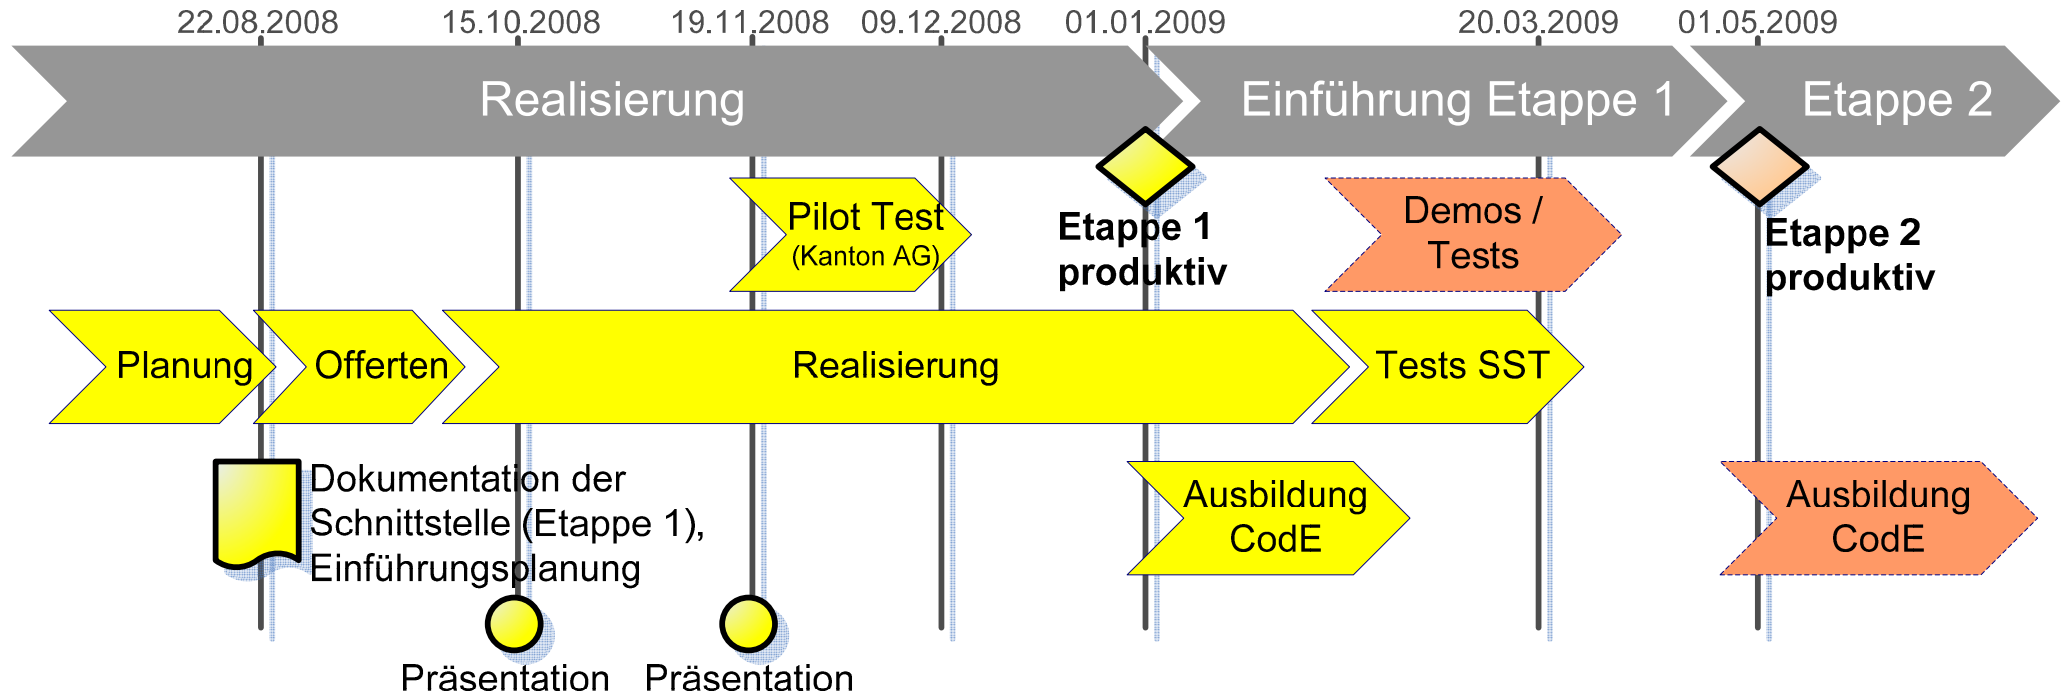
22.08.2008
15.10.2008
19.11.2008
09.12.2008
01.01.2009
20.03.2009
01.05.2009

Realisierung

Einführung Etappe 1

Etappe 2

Pilot Test
(Kanton AG)

Etappe 1 produktiv

Demos / Tests

Etappe 2 produktiv

Planung

Offerten

Realisierung

Tests SST

Dokumentation der Schnittstelle (Etappe 1), Einführungsplanung

Ausbildung CodE

Ausbildung CodE

Präsentation

Präsentation